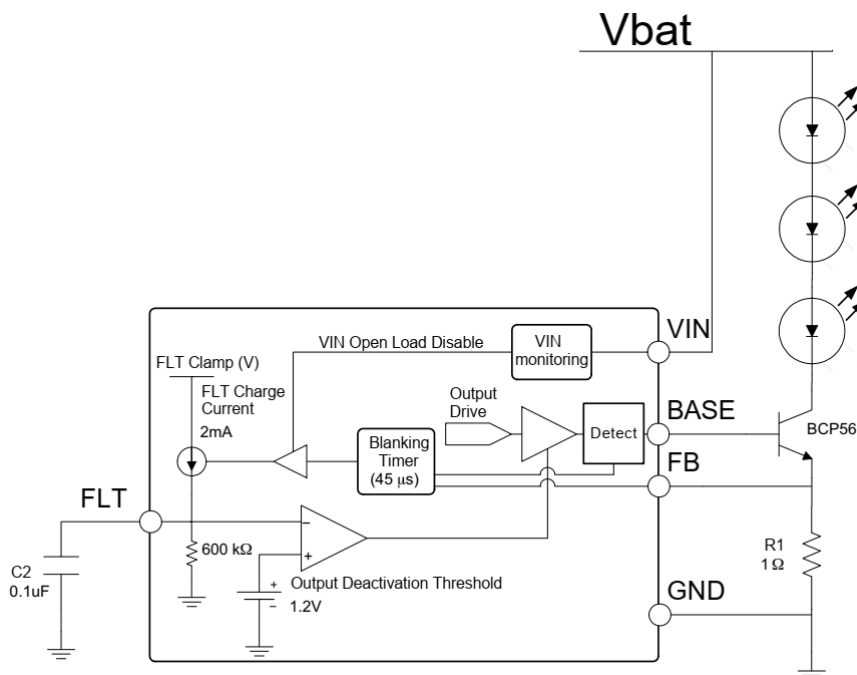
Vbat

VIN Open Load Disable

VIN monitoring

VIN

FLT Clamp (V)

FLT Charge Current

2mA

Output Drive

Detect

BASE

BCP56

Blanking Timer (45 µs)

FB

FLT

600 kΩ

R1
1 Ω

C2
0.1uF

Output Deactivation Threshold

1.2V

GND